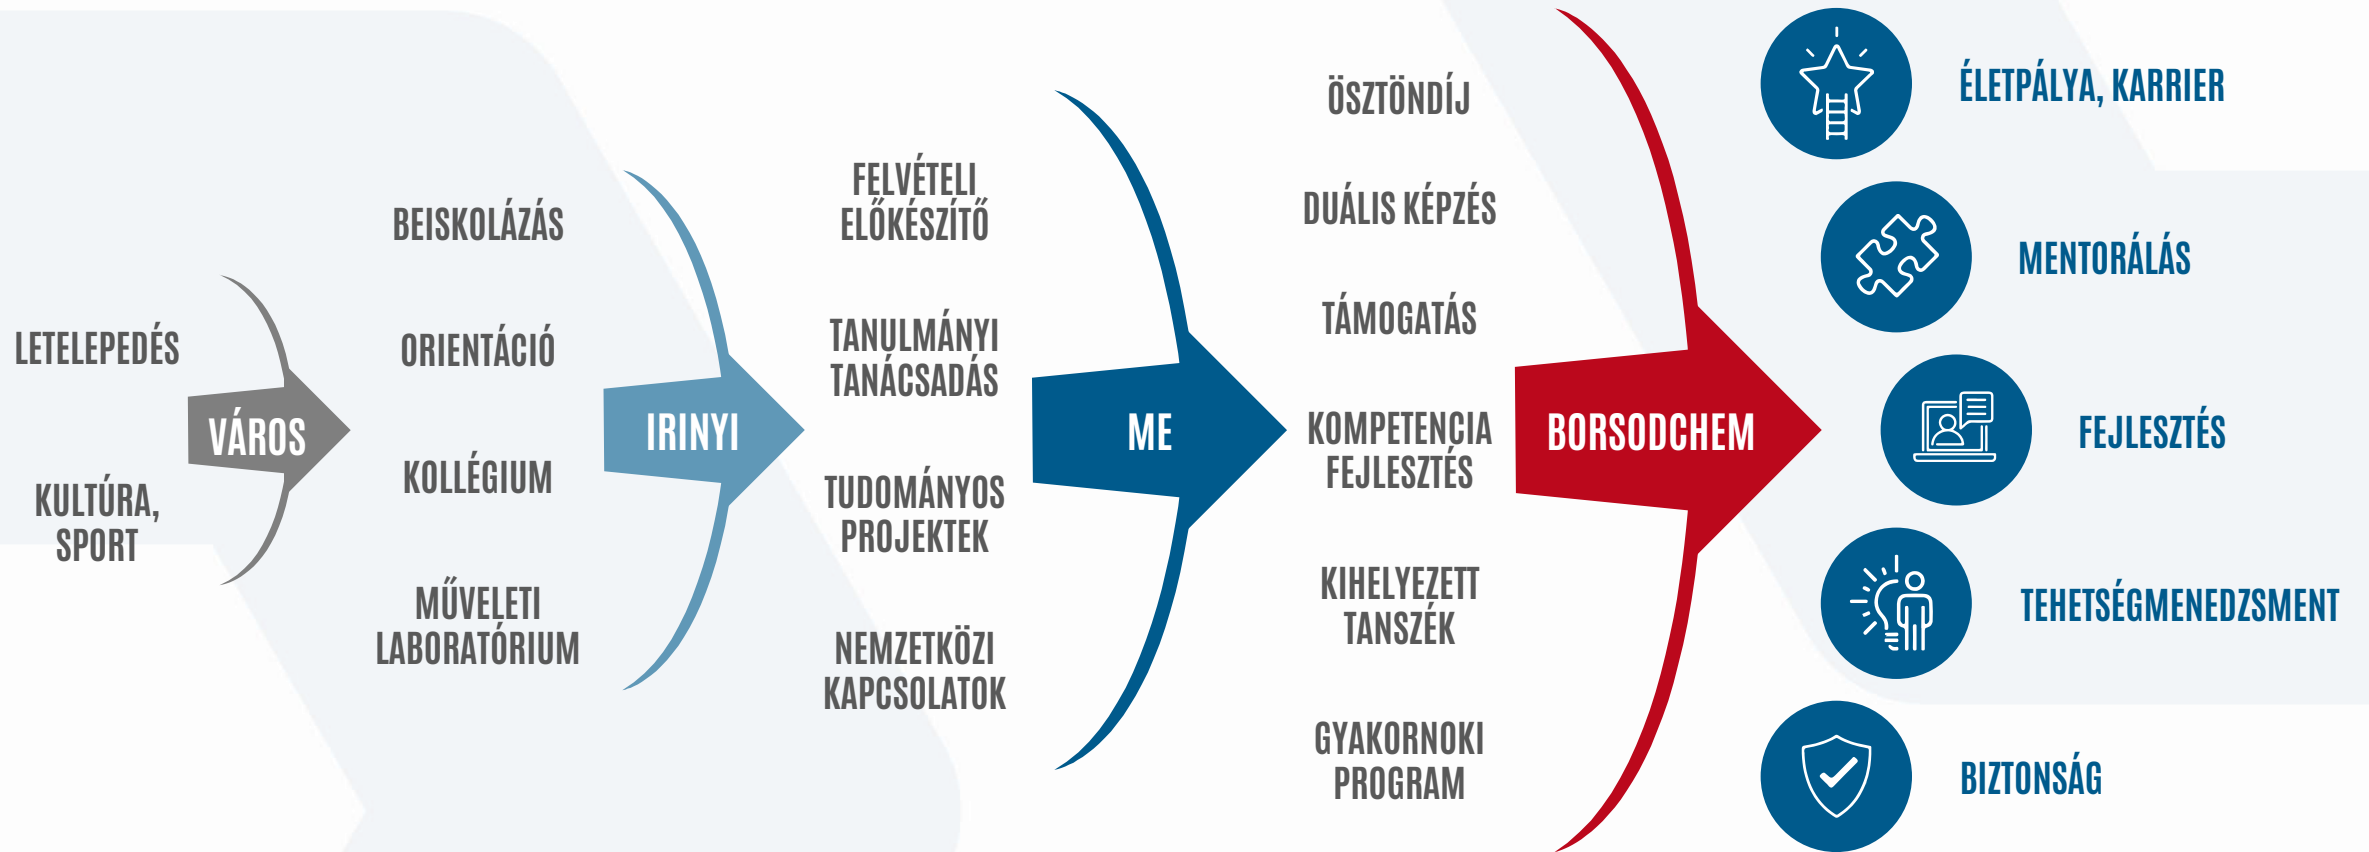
LETELEPEDÉS

KULTÚRA, SPORT

VÁROS

BEISKOLÁZÁS

ORIENTÁCIÓ

KOLLÉGIUM

MŰVELETI LABORATÓRIUM

IRINYI

FELVÉTELI ELŐKÉSZÍTŐ

TANULMÁNYI TANÁCSADÁS

TUDOMÁNYOS PROJEKTEK

NEMZETKÖZI KAPCSOLATOK

ME

ÖSZTÖNDÍJ

DUÁLIS KÉPZÉS

TÁMOGATÁS

KOMPETENCIA FEJLESZTÉS

KIHELYEZETT TANSZÉK

GYAKORNOKI PROGRAM

BORSODCHEM

ÉLETPÁLYA, KARRIER

MENTORÁLÁS

FEJLESZTÉS

TEHETSÉGMENEDZSMENT

BIZTONSÁG